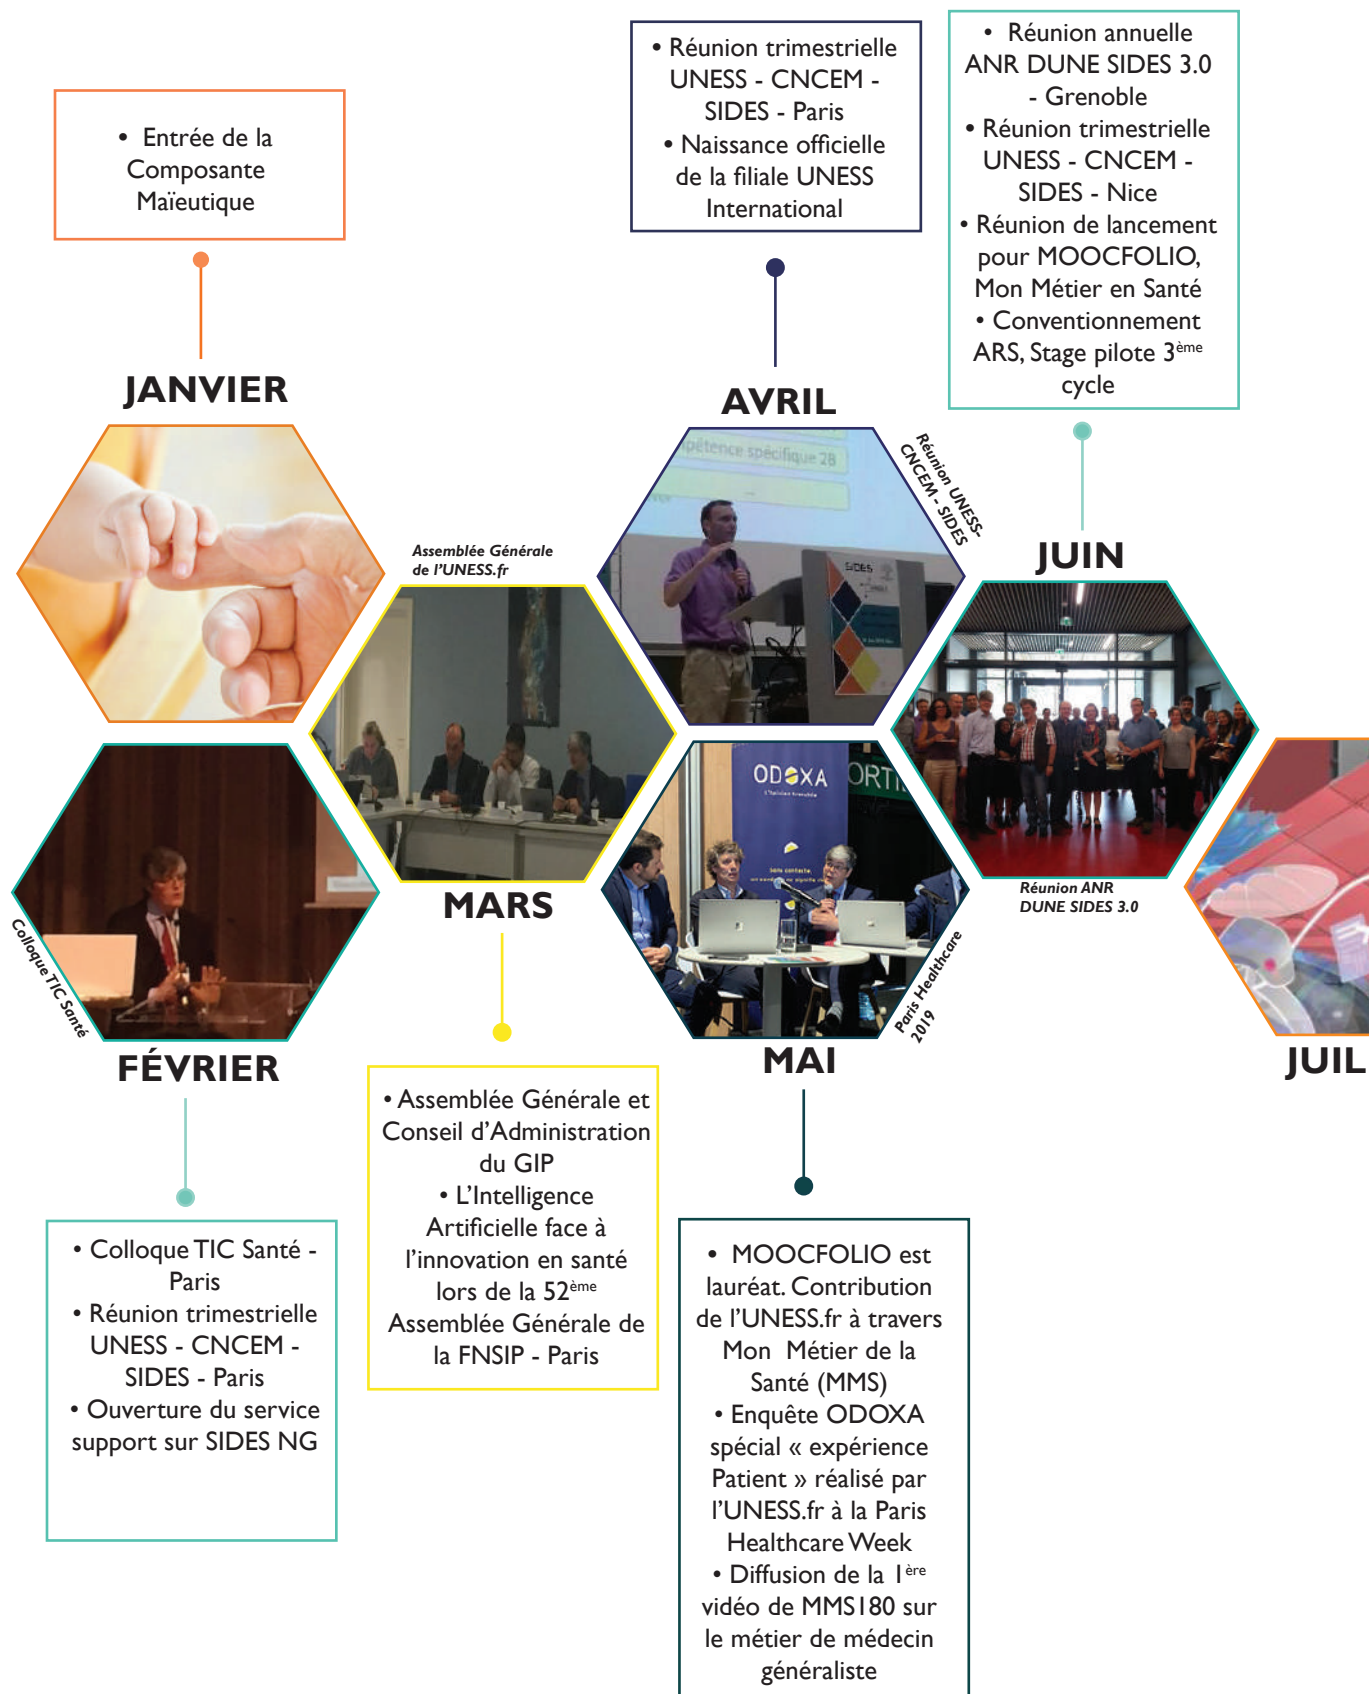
• Entrée de la Composante Maïeutique

JANVIER

• Réunion trimestrielle UNESS - CNCEM - SIDES - Paris
• Naissance officielle de la filiale UNESS International

AVRIL

• Réunion annuelle ANR DUNE SIDES 3.0 - Grenoble
• Réunion trimestrielle UNESS - CNCEM - SIDES - Nice
• Réunion de lancement pour MOOCFOLIO, Mon Métier en Santé
• Conventionnement ARS, Stage pilote 3$^{ème}$ cycle

JUIN

Réunion UNESS-CNCEM - SIDES

Assemblée Générale de l'UNESS.fr

pétence spécifique 28

SIDES

ODOXA

Réunion ANR DUNE SIDES 3.0

Colloque TIC Santé

MARS

Paris Healthcare 2019

FÉVRIER

MAI

JUIL

• Assemblée Générale et Conseil d'Administration du GIP
• L'Intelligence Artificielle face à l'innovation en santé lors de la 52$^{ème}$ Assemblée Générale de la FNSIP - Paris

• Colloque TIC Santé - Paris
• Réunion trimestrielle UNESS - CNCEM - SIDES - Paris
• Ouverture du service support sur SIDES NG

• MOOCFOLIO est lauréat. Contribution de l'UNESS.fr à travers Mon Métier de la Santé (MMS)
• Enquête ODOXA spécial « expérience Patient » réalisé par l'UNESS.fr à la Paris Healthcare Week
• Diffusion de la 1$^{ère}$ vidéo de MMS180 sur le métier de médecin généraliste